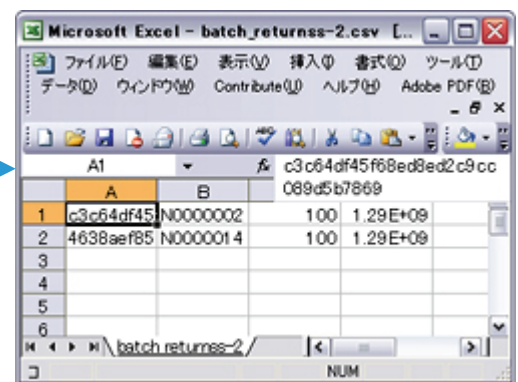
Microsoft Excel - batch_returnss-2.csv [...

ファイル(F) 編集(E) 表示(V) 挿入(I) 書式(O) ツール(T) データ(D) ウィンドウ(W) Contribute(L) ヘルプ(H) Adobe PDF(B)

A1 fx c3c64df45f68ed8ed2c9cc089d5b7869

|   | A | B |   |   |
|---|---|---|---|---|
| 1 | c3c64df45 | N0000002 | 100 | 1.29E+09 |
| 2 | 4638aef85 | N0000014 | 100 | 1.29E+09 |
| 3 |   |   |   |   |
| 4 |   |   |   |   |
| 5 |   |   |   |   |
| 6 |   |   |   |   |

batch returnss-2

NUM